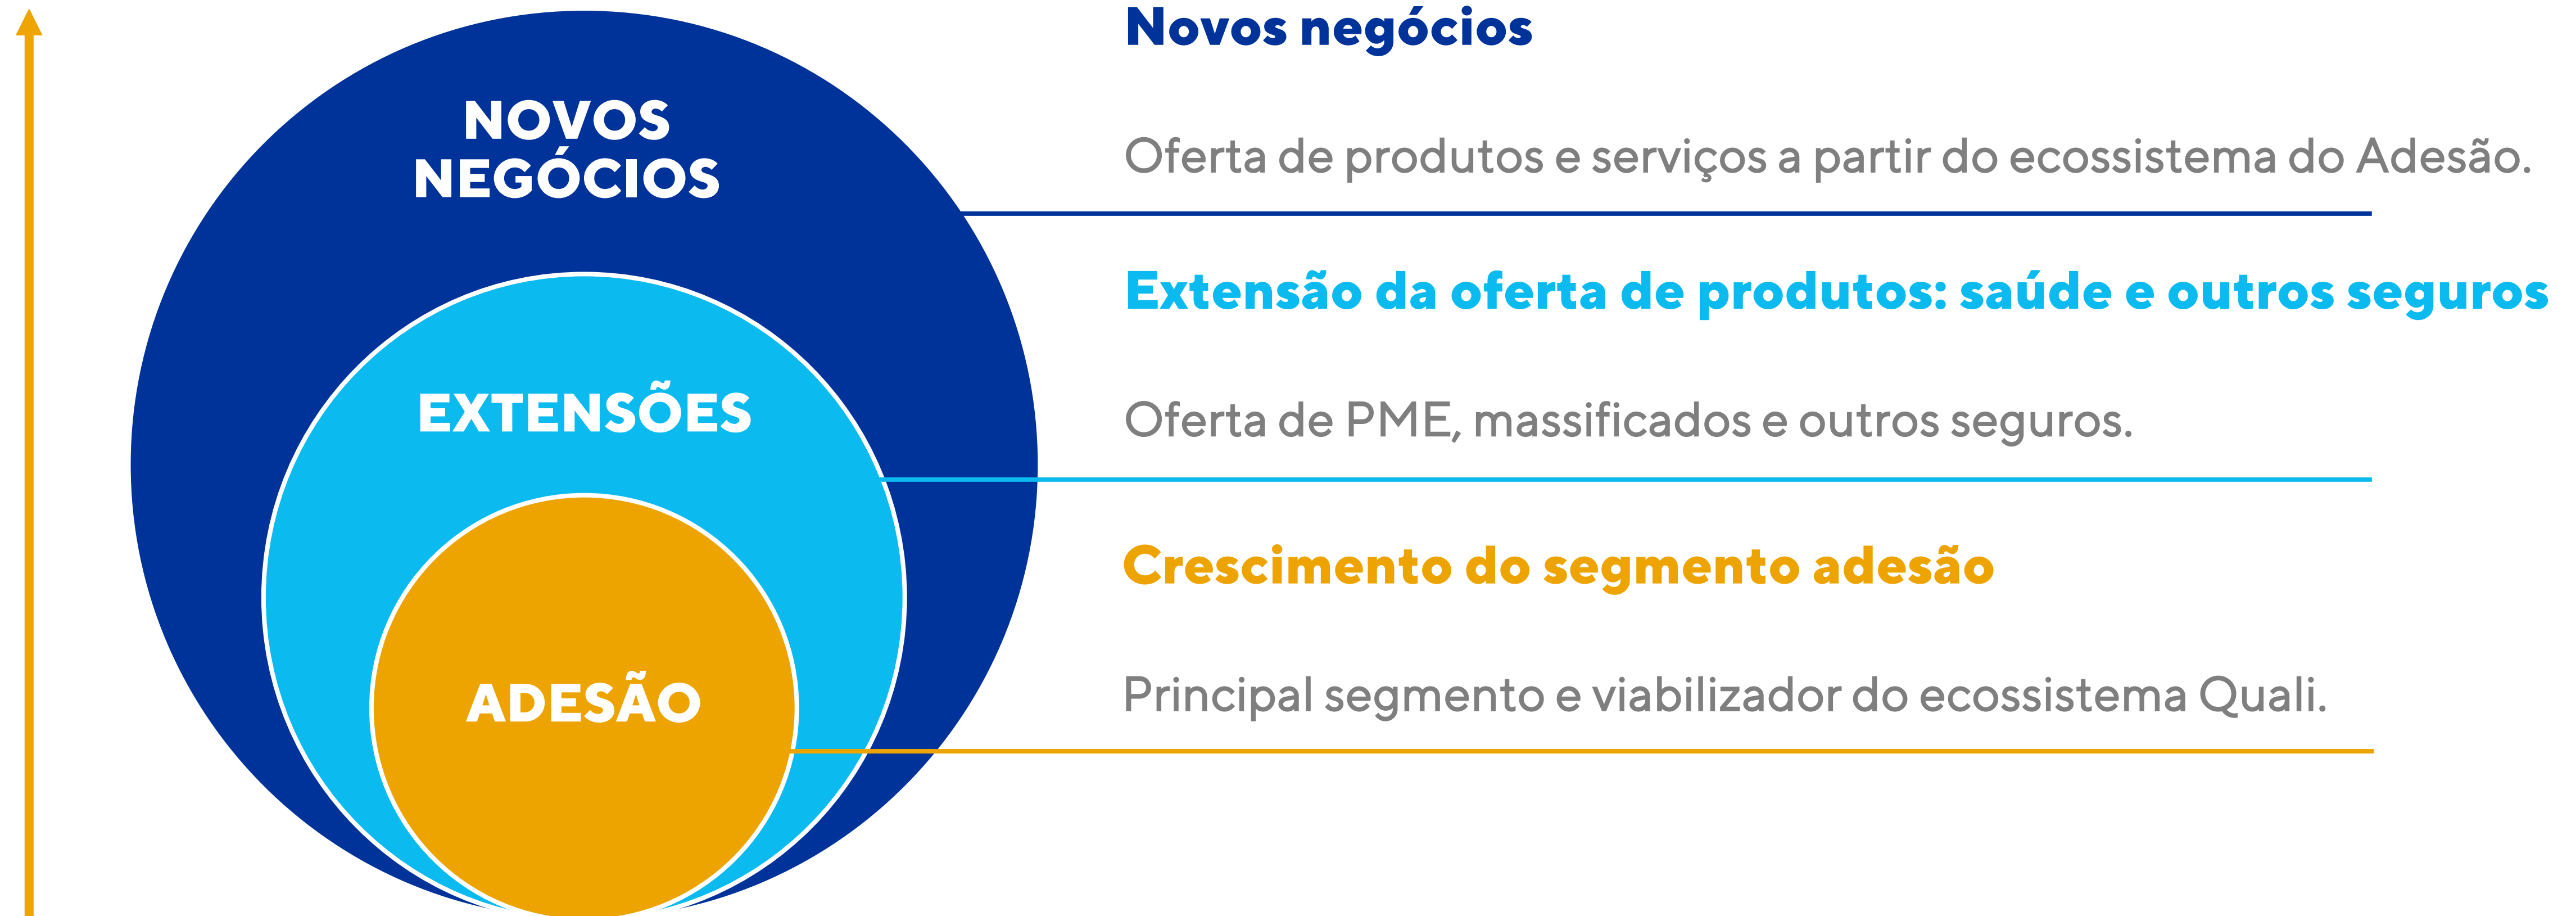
NOVOS NEGÓCIOS

EXTENSÕES

ADESÃO

Novos negócios

Oferta de produtos e serviços a partir do ecossistema do Adesão.

Extensão da oferta de produtos: saúde e outros seguros

Oferta de PME, massificados e outros seguros.

Crescimento do segmento adesão

Principal segmento e viabilizador do ecossistema Quali.